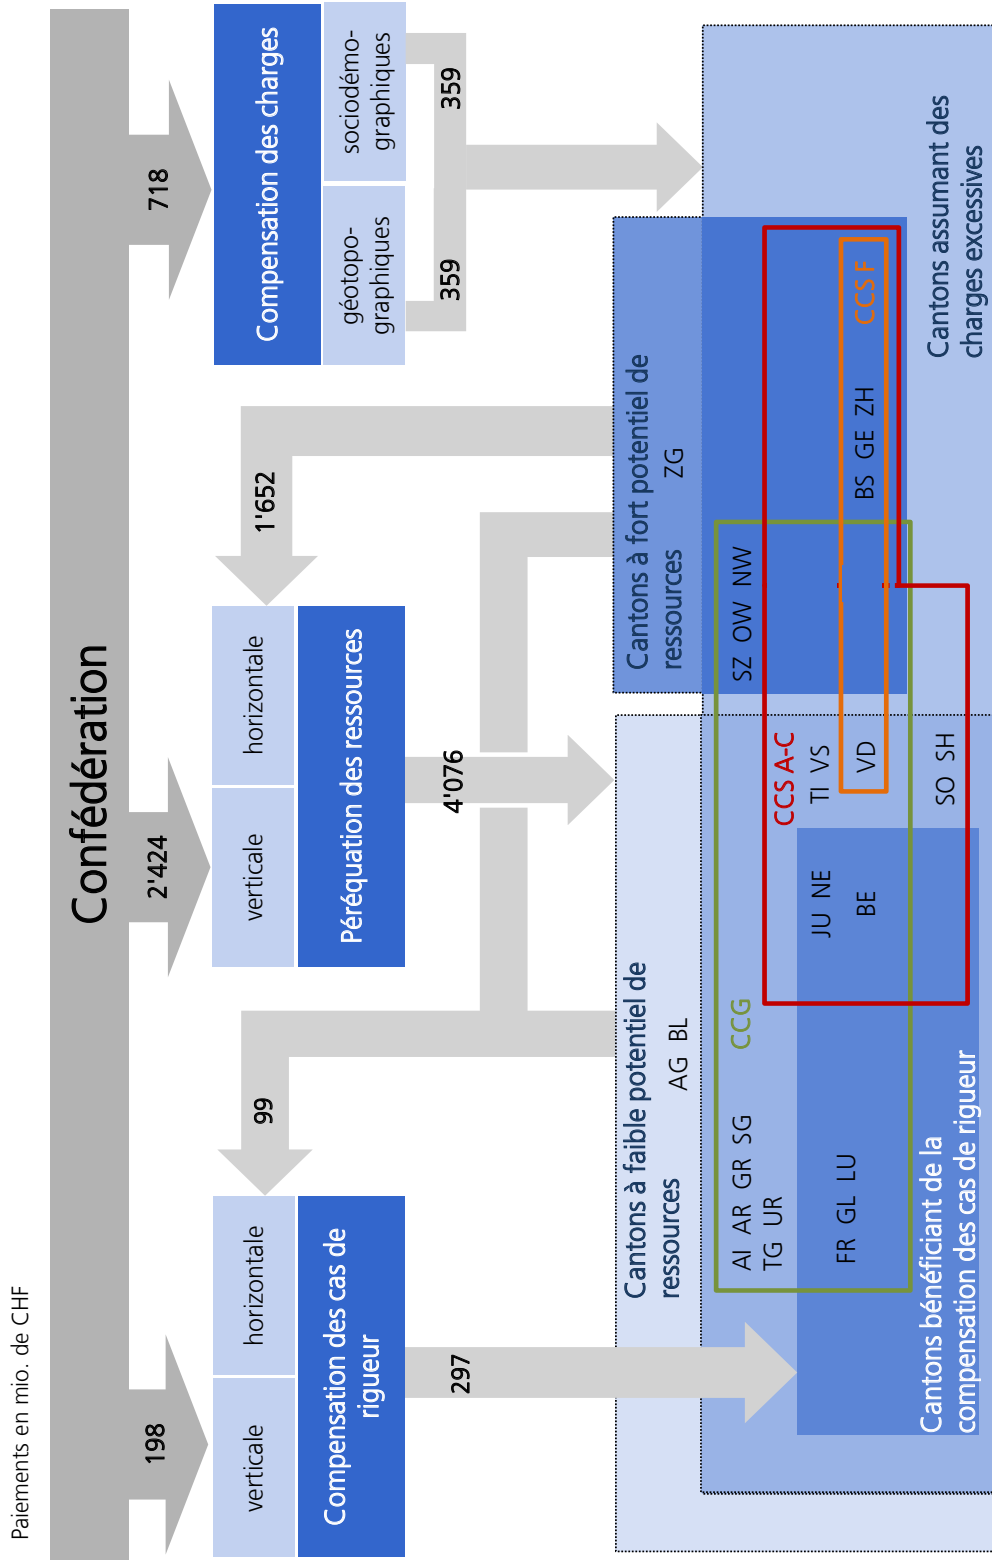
Paiements en mio. de CHF

Confédération

718

Compensation des charges

géotopo-graphiques

sociodémo-graphiques

359

359

Cantons assumant des charges excessives

2'424

verticale

horizontale

Péréquation des ressources

1'652

4'076

Cantons à fort potentiel de ressources

ZG

SZ OW NW

BS GE ZH

CCS F

CCS A-C

TI VS

VD

SO SH

198

verticale

horizontale

Compensation des cas de rigueur

99

297

Cantons à faible potentiel de ressources

AG BL

CCG

AI AR GR SG TG UR

JU NE

BE

FR GL LU

Cantons bénéficiant de la compensation des cas de rigueur